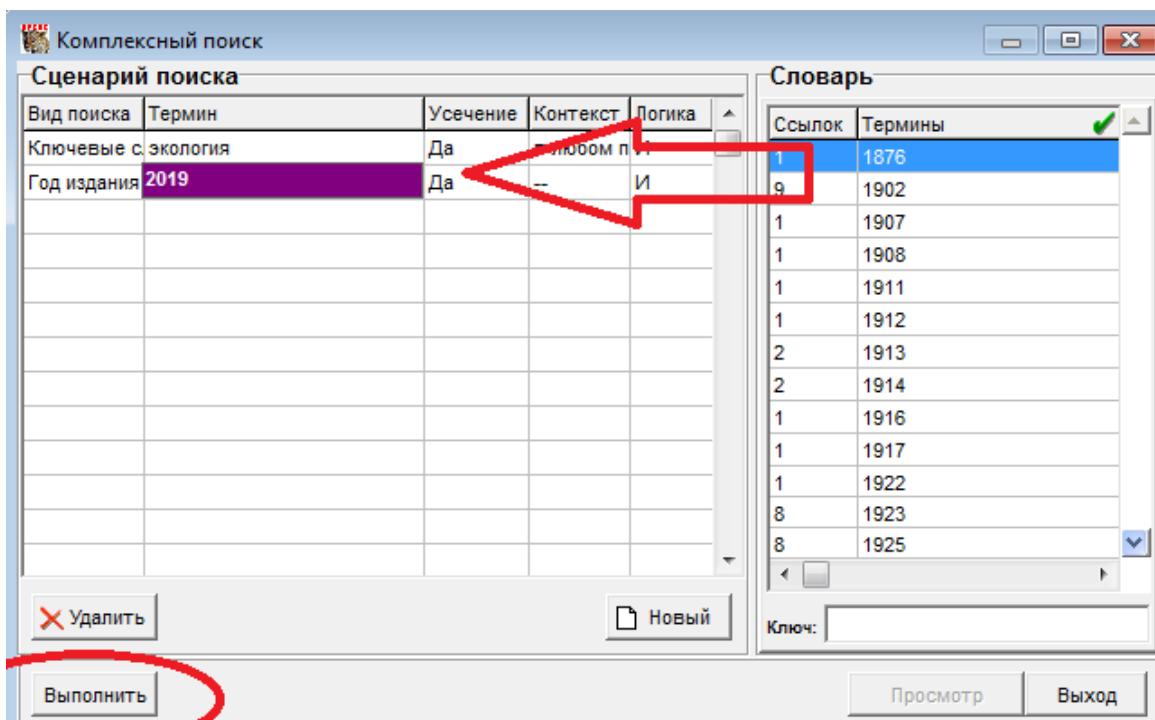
Комплексный поиск

Сценарий поиска

| Вид поиска | Термин | Усечение | Контекст | Логика |
|---|---|---|---|---|
| Ключевые с | экология | Да | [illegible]любом п | И |
| Год издания | 2019 | Да | -- | И |

Удалить

Новый

Словарь

| Ссылок | Термины |
|---|---|
| 1 | 1876 |
| 9 | 1902 |
| 1 | 1907 |
| 1 | 1908 |
| 1 | 1911 |
| 1 | 1912 |
| 2 | 1913 |
| 2 | 1914 |
| 1 | 1916 |
| 1 | 1917 |
| 1 | 1922 |
| 8 | 1923 |
| 8 | 1925 |

Ключ:

Выполнить

Просмотр

Выход